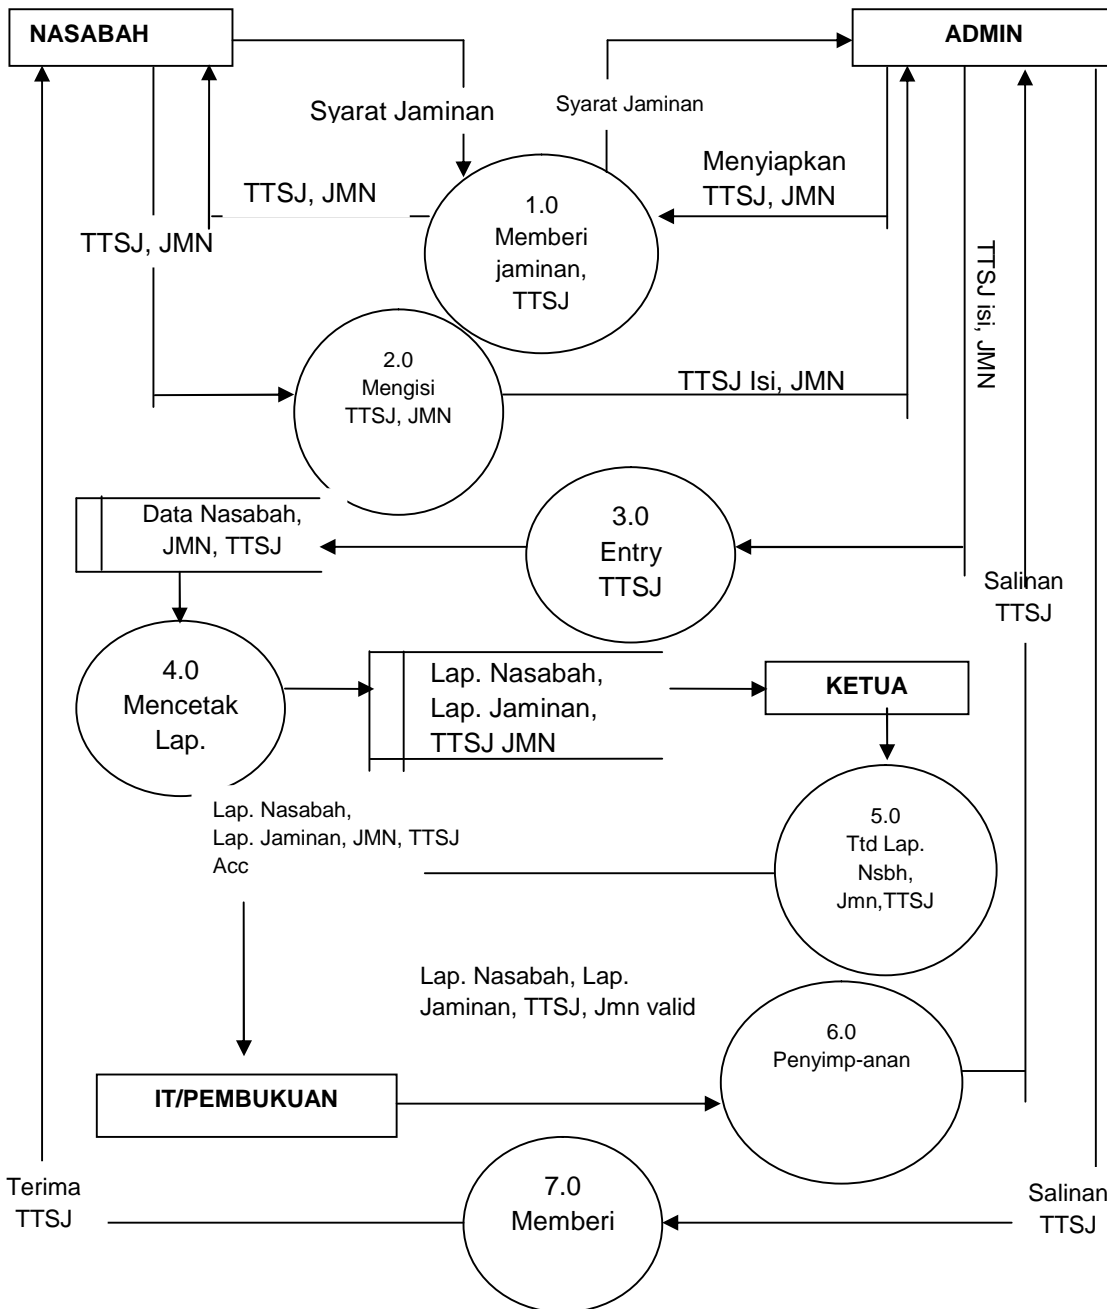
NASABAH

ADMIN

Syarat Jaminan

Syarat Jaminan

Menyiapkan TTSJ, JMN

TTSJ, JMN

TTSJ, JMN

1.0
Memberi jaminan, TTSJ

TTSJ isi, JMN

2.0
Mengisi TTSJ, JMN

TTSJ Isi, JMN

Data Nasabah, JMN, TTSJ

3.0
Entry TTSJ

Salinan TTSJ

4.0
Mencetak Lap.

Lap. Nasabah, Lap. Jaminan, TTSJ JMN

KETUA

Lap. Nasabah, Lap. Jaminan, JMN, TTSJ Acc

5.0
Ttd Lap. Nsbh, Jmn,TTSJ

Lap. Nasabah, Lap. Jaminan, TTSJ, Jmn valid

6.0
Penyimp-anan

IT/PEMBUKUAN

Terima TTSJ

7.0
Memberi

Salinan TTSJ